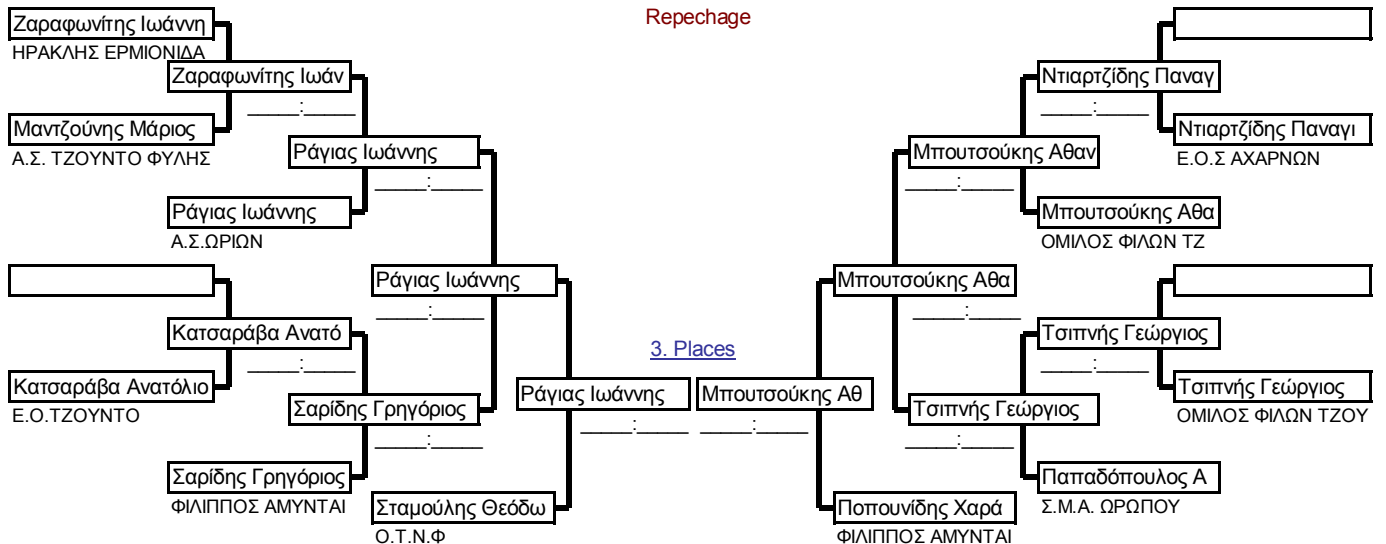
Repechage

Ζαραφωνίτης Ιωάννη
ΗΡΑΚΛΗΣ ΕΡΜΙΟΝΙΔΑ
Ζαραφωνίτης Ιωάν
____:____
Μαντζούνης Μάριος
Α.Σ. ΤΖΟΥΝΤΟ ΦΥΛΗΣ
Ράγιας Ιωάννης
____:____
Ράγιας Ιωάννης
Α.Σ.ΩΡΙΩΝ
Ράγιας Ιωάννης
____:____
Κατσαράβα Ανατό
____:____
Κατσαράβα Ανατόλιο
Ε.Ο.ΤΖΟΥΝΤΟ
Σαρίδης Γρηγόριος
____:____
Σαρίδης Γρηγόριος
ΦΙΛΙΠΠΟΣ ΑΜΥΝΤΑΙ
Σταμούλης Θεόδω
Ο.Τ.Ν.Φ
Ράγιας Ιωάννης
____:____

3. Places

Μπουτσούκης Αθ
____:____
Ντιαρτζίδης Παναγ
____:____
Ντιαρτζίδης Παναγι
Ε.Ο.Σ ΑΧΑΡΝΩΝ
Μπουτσούκης Αθαν
____:____
Μπουτσούκης Αθα
ΟΜΙΛΟΣ ΦΙΛΩΝ ΤΖ
Μπουτσούκης Αθα
____:____
Τσιπνής Γεώργιος
____:____
Τσιπνής Γεώργιος
ΟΜΙΛΟΣ ΦΙΛΩΝ ΤΖΟΥ
Τσιπνής Γεώργιος
____:____
Παπαδόπουλος Α
Σ.Μ.Α. ΩΡΩΠΟΥ
Ποπουνίδης Χαρά
ΦΙΛΙΠΠΟΣ ΑΜΥΝΤΑΙ